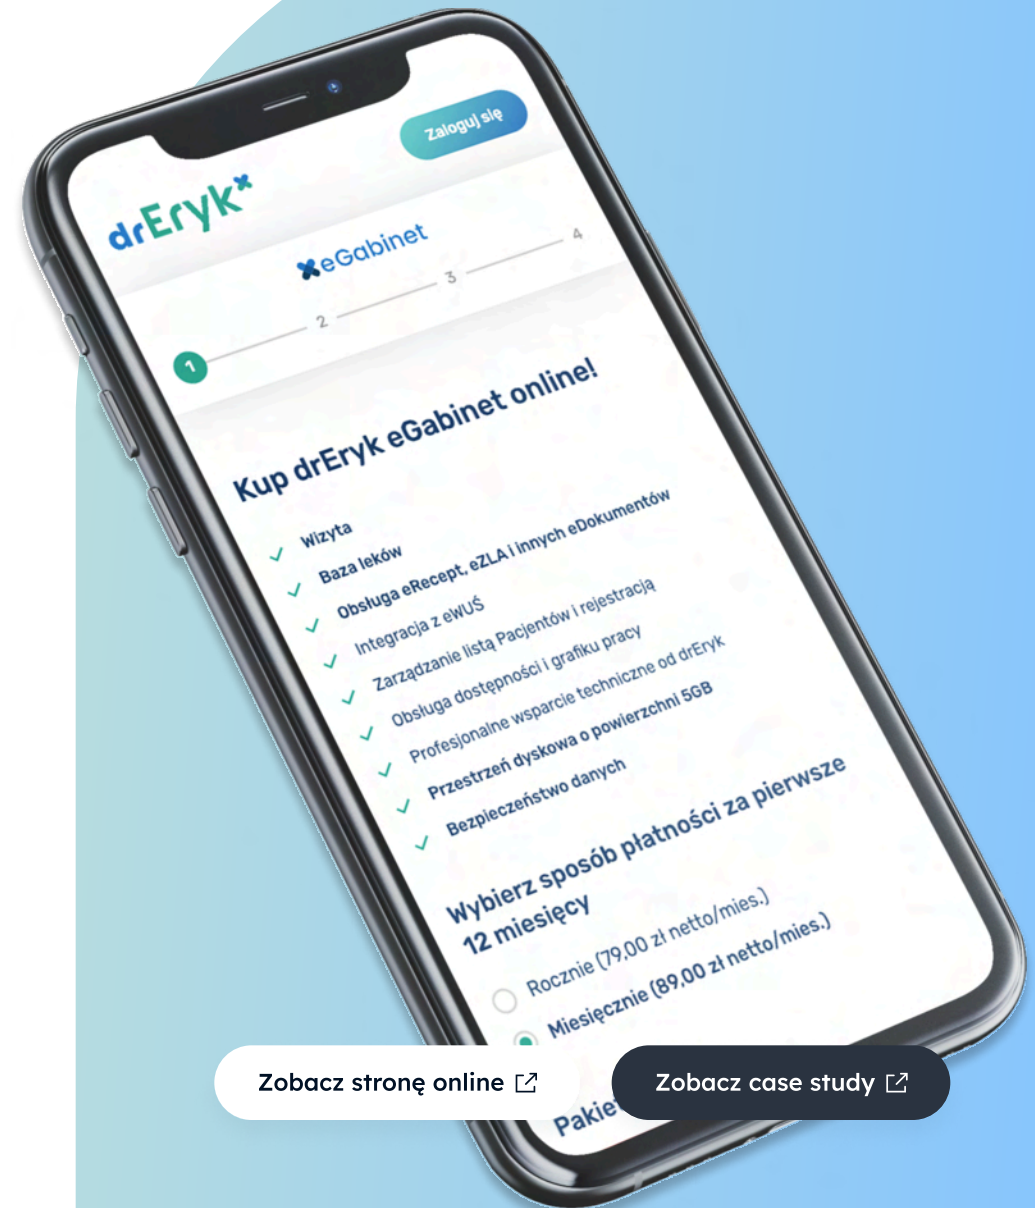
Zaloguj się

drEryk

eGabinet

1 2 3 4

Kup drEryk eGabinet online!

Wizyta
Baza leków
Obsługa eRecept, eZLA i innych eDokumentów
Integracja z eWUŚ
Zarządzanie listą Pacjentów i rejestracją
Obsługa dostępności i grafiku pracy
Profesjonalne wsparcie techniczne od drEryk
Przestrzeń dyskowa o powierzchni 5GB
Bezpieczeństwo danych

Wybierz sposób płatności za pierwsze 12 miesięcy

Rocznie (79,00 zł netto/mies.)
Miesięcznie (89,00 zł netto/mies.)

Pakie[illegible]

Zobacz stronę online

Zobacz case study